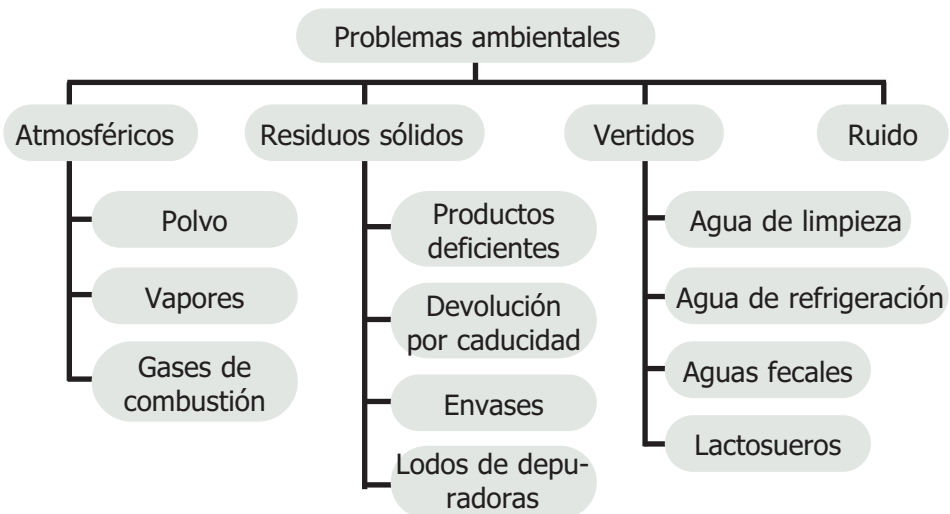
Problemas ambientales

Atmosféricos

Polvo

Vapores

Gases de combustión

Residuos sólidos

Productos deficientes

Devolución por caducidad

Envases

Lodos de depuradoras

Vertidos

Agua de limpieza

Agua de refrigeración

Aguas fecales

Lactosueros

Ruido